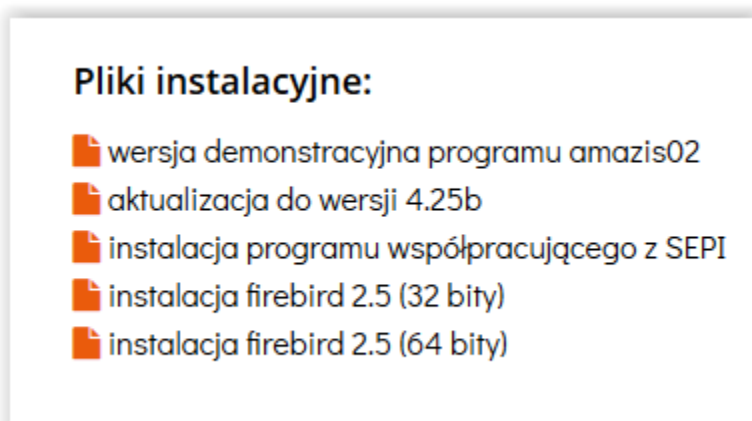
Pliki instalacyjne:

wersja demonstracyjna programu amazis02
aktualizacja do wersji 4.25b
instalacja programu współpracującego z SEPI
instalacja firebird 2.5 (32 bity)
instalacja firebird 2.5 (64 bity)